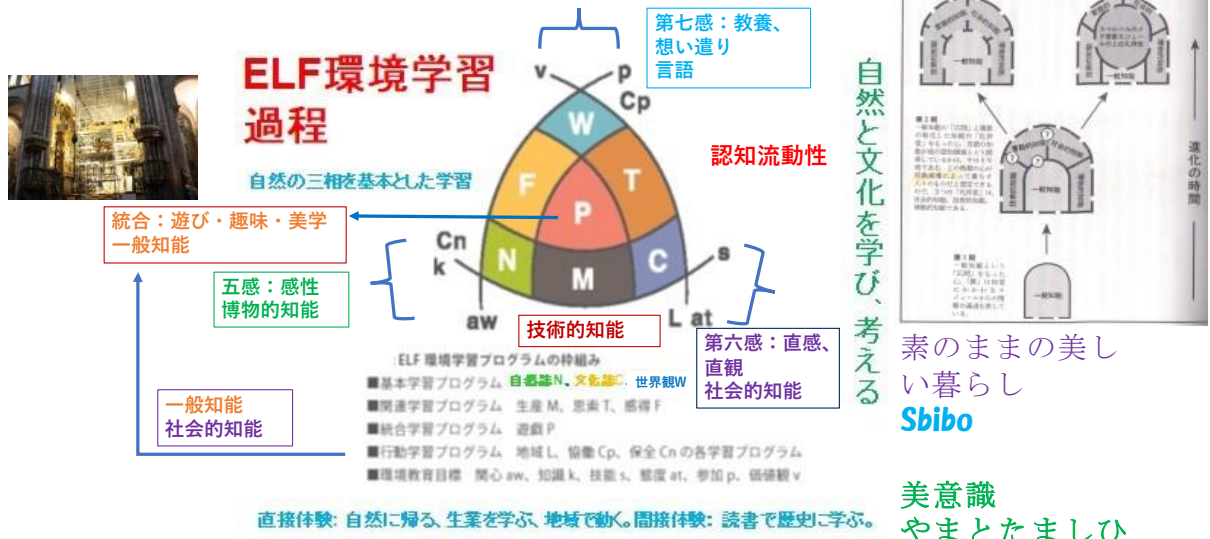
ELF環境学習過程

自然の三相を基本とした学習

第七感：教養、想い遣り言語

v
p
Cp
W
F
T
P
N
M
C
Cn
k
s
aw
L at

認知流動性

統合：遊び・趣味・美学
一般知能

五感：感性
博物的知能

技術的知能

第六感：直感、直観
社会的知能

一般知能
社会的知能

ELF 環境学習プログラムの枠組み
■基本学習プログラム　自然誌N、文化誌C、世界観W
■関連学習プログラム　生産 M、思索 T、感得 F
■統合学習プログラム　遊戯 P
■行動学習プログラム　地域 L、協働 Cp、保全 Cn の各学習プログラム
■環境教育目標　関心 aw、知識 k、技能 s、態度 at、参加 p、価値観 v

直接体験: 自然に帰る、生業を学ぶ、地域で動く。間接体験: 読書で歴史に学ぶ。

自然と文化を学び、考える

一般知能
進化の時間

素のままの美しい暮らし
Sbibo

美意識
やまとたましひ